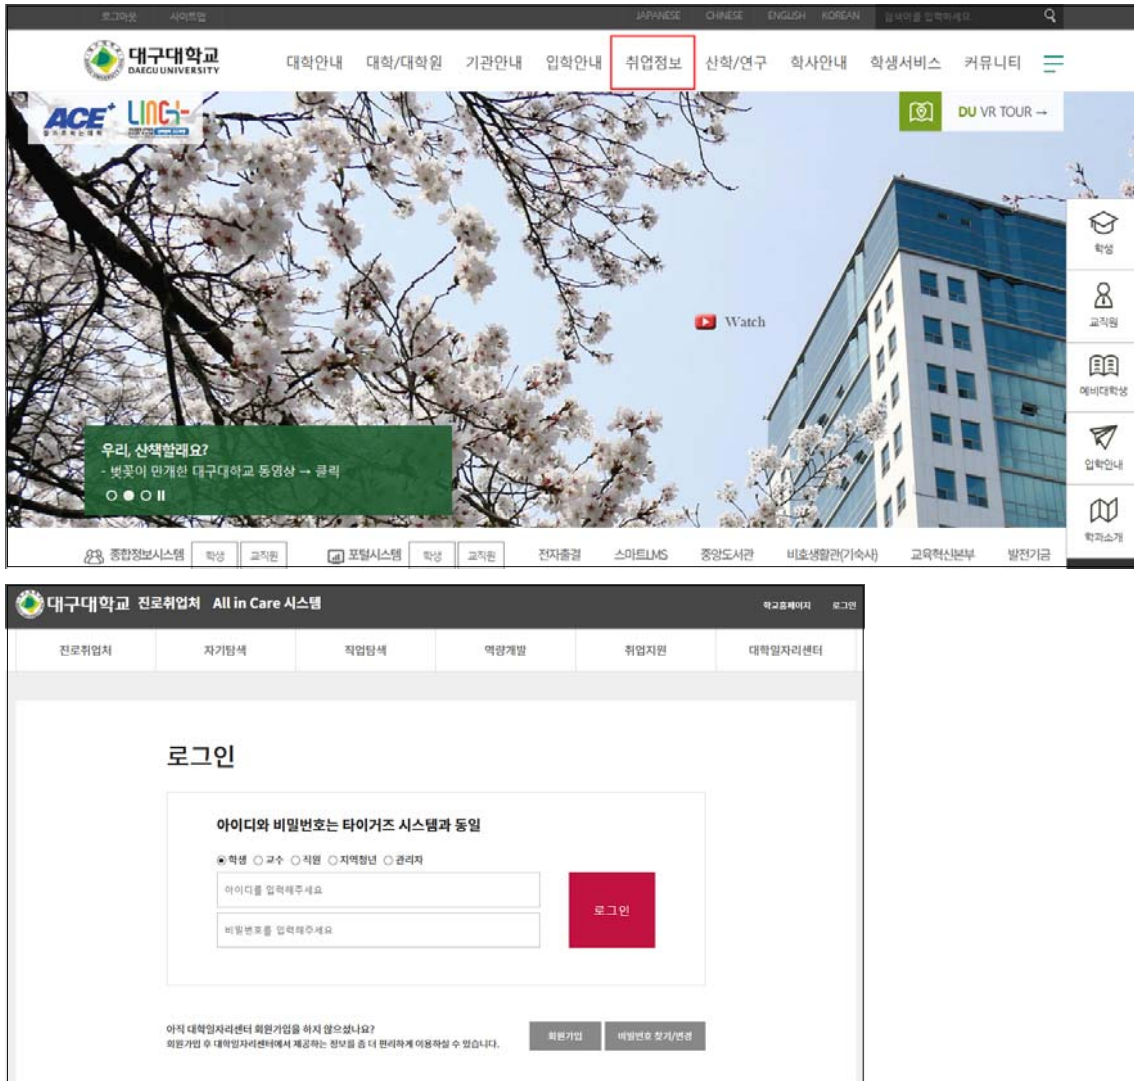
로그아웃 사이트맵 JAPANESE CHINESE ENGLISH KOREAN 검색어를 입력하세요

대구대학교 DAEGU UNIVERSITY

대학안내 대학/대학원 기관안내 입학안내 취업정보 산학/연구 학사안내 학생서비스 커뮤니티

ACE+ LINC+

DU VR TOUR →

학생
교직원
예비대학생
입학안내
학과소개

Watch

우리, 산책할래요?
- 벚꽃이 만개한 대구대학교 동영상 → 클릭

종합정보시스템 학생 교직원 포털시스템 학생 교직원 전자출결 스마트LMS 중앙도서관 비호생활관(기숙사) 교육혁신본부 발전기금

대구대학교 진로취업처 All in Care 시스템

학교홈페이지 로그인

| 진로취업처 | 자기탐색 | 직업탐색 | 역량개발 | 취업지원 | 대학일자리센터 |
|---|---|---|---|---|---|

로그인

아이디와 비밀번호는 타이거즈 시스템과 동일

학생 교수 직원 지역청년 관리자

아이디를 입력해주세요

비밀번호를 입력해주세요

로그인

아직 대학일자리센터 회원가입을 하지 않으셨나요?
회원가입 후 대학일자리센터에서 제공하는 정보를 좀 더 편리하게 이용하실 수 있습니다.

회원가입 비밀번호 찾기/변경